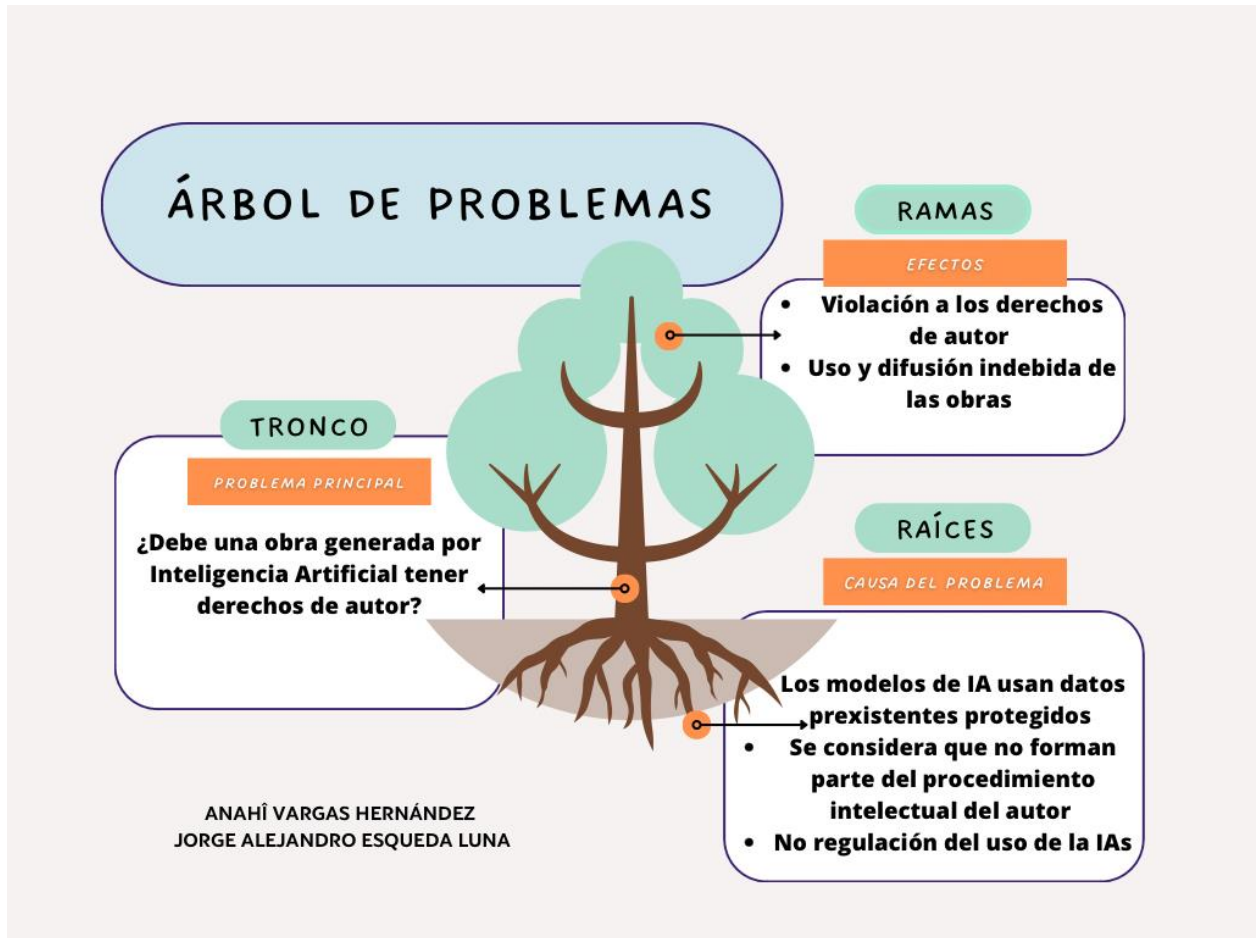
ÁRBOL DE PROBLEMAS

RAMAS

EFECTOS

- Violación a los derechos de autor
- Uso y difusión indebida de las obras

TRONCO

PROBLEMA PRINCIPAL

¿Debe una obra generada por Inteligencia Artificial tener derechos de autor?

RAÍCES

CAUSA DEL PROBLEMA

Los modelos de IA usan datos prexistentes protegidos
- Se considera que no forman parte del procedimiento intelectual del autor
- No regulación del uso de la IAs

ANAHÎ VARGAS HERNÁNDEZ
JORGE ALEJANDRO ESQUEDA LUNA